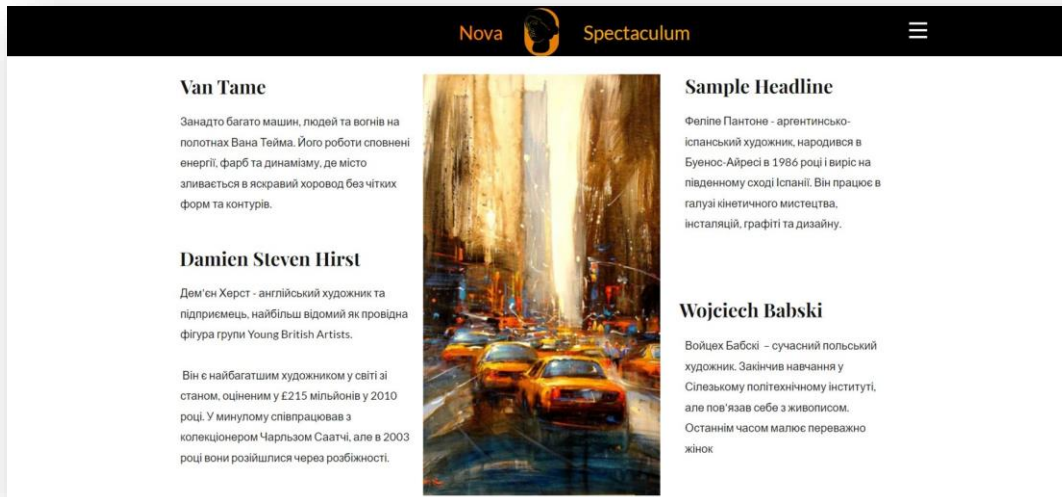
Nova Spectaculum

Van Tame

Занадто багато машин, людей та вогнів на полотнах Вана Тейма. Його роботи сповнені енергії, фарб та динамізму, де місто зливається в яскравий хоровод без чітких форм та контурів.

Damien Steven Hirst

Дем'єн Херст - англійський художник та підприємець, найбільш відомий як провідна фігура групи Young British Artists.

Він є найбагатшим художником у світі зі станом, оціненим у £215 мільйонів у 2010 році. У минулому співпрацював з колекціонером Чарльзом Саатчі, але в 2003 році вони розійшлися через розбіжності.

Sample Headline

Феліпе Пантоне - аргентинсько-іспанський художник, народився в Буенос-Айресі в 1986 році і виріс на південному сході Іспанії. Він працює в галузі кінетичного мистецтва, інсталяцій, графіті та дизайну.

Wojciech Babski

Войцех Бабскі – сучасний польський художник. Закінчив навчання у Сілезькому політехнічному інституті, але пов'язав себе з живописом. Останнім часом малює переважно жінок